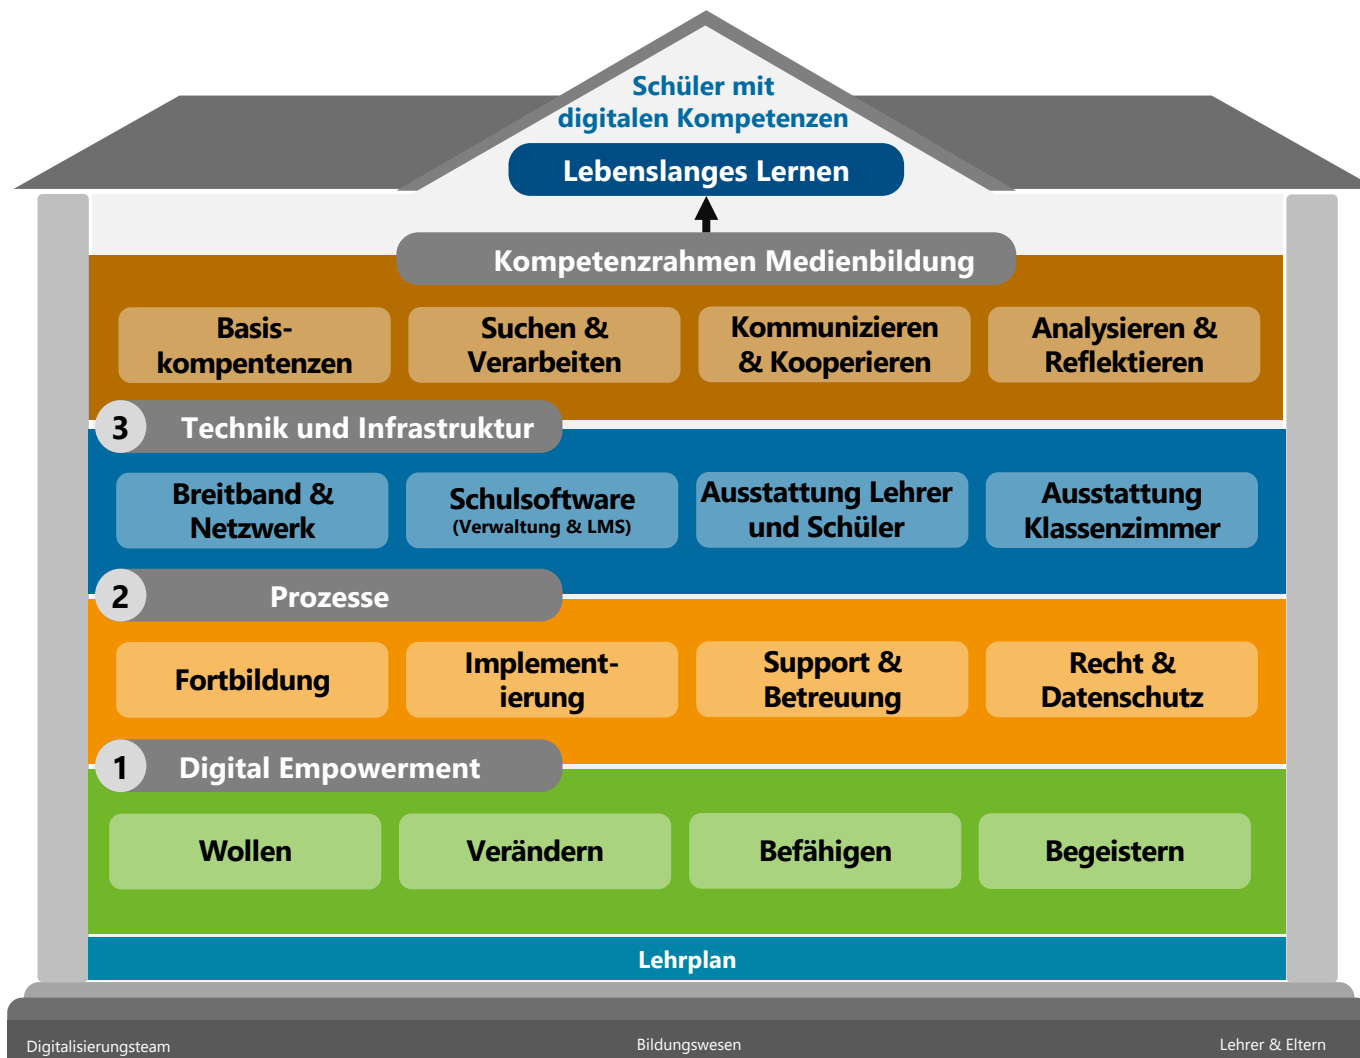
Schüler mit digitalen Kompetenzen

Lebenslanges Lernen

Kompetenzrahmen Medienbildung

Basiskompentenzen

Suchen & Verarbeiten

Kommunizieren & Kooperieren

Analysieren & Reflektieren

3 Technik und Infrastruktur

Breitband & Netzwerk

Schulsoftware (Verwaltung & LMS)

Ausstattung Lehrer und Schüler

Ausstattung Klassenzimmer

2 Prozesse

Fortbildung

Implementierung

Support & Betreuung

Recht & Datenschutz

1 Digital Empowerment

Wollen

Verändern

Befähigen

Begeistern

Lehrplan

Digitalisierungsteam

Bildungswesen

Lehrer & Eltern